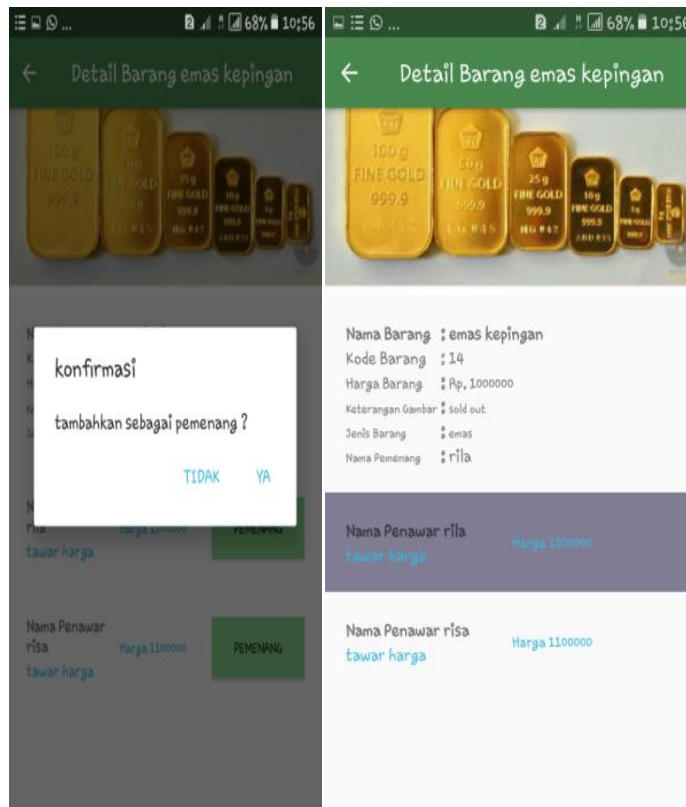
68% 10:56

Detail Barang emas kepingan

100 g FINE GOLD 999.9

50 g FINE GOLD 999.9

25 g FINE GOLD 999.9

10 g FINE GOLD 999.9

5 g FINE GOLD 999.9

konfirmasi

tambahkan sebagai pemenang ?

TIDAK YA

rila
tawar harga

Harga 1300000

PEMENANG

Nama Penawar risa
tawar harga

Harga 1100000

PEMENANG

68% 10:56

Detail Barang emas kepingan

100 g FINE GOLD 999.9

50 g FINE GOLD 999.9

25 g FINE GOLD 999.9

10 g FINE GOLD 999.9

5 g FINE GOLD 999.9

Nama Barang : emas kepingan
Kode Barang : 14
Harga Barang : Rp, 1000000
Keterangan Gambar : sold out
Jenis Barang : emas
Nama Pemenang : rila

Nama Penawar rila
tawar harga

Harga 1300000

Nama Penawar risa
tawar harga

Harga 1100000